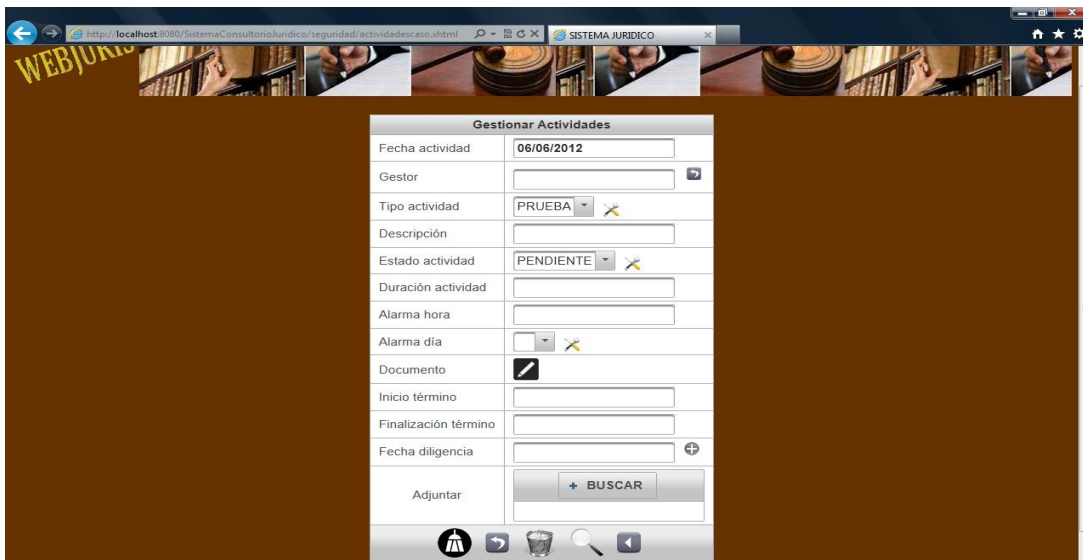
http://localhost:8080/SistemaConsultorioJuridico/seguridad/actividadescaso.xhtml

SISTEMA JURIDICO

WEBJURIS

Gestionar Actividades

| | |
|---|---|
| Fecha actividad | 06/06/2012 |
| Gestor | |
| Tipo actividad | PRUEBA |
| Descripción | |
| Estado actividad | PENDIENTE |
| Duración actividad | |
| Alarma hora | |
| Alarma día | |
| Documento | |
| Inicio término | |
| Finalización término | |
| Fecha diligencia | |
| Adjuntar | + BUSCAR |